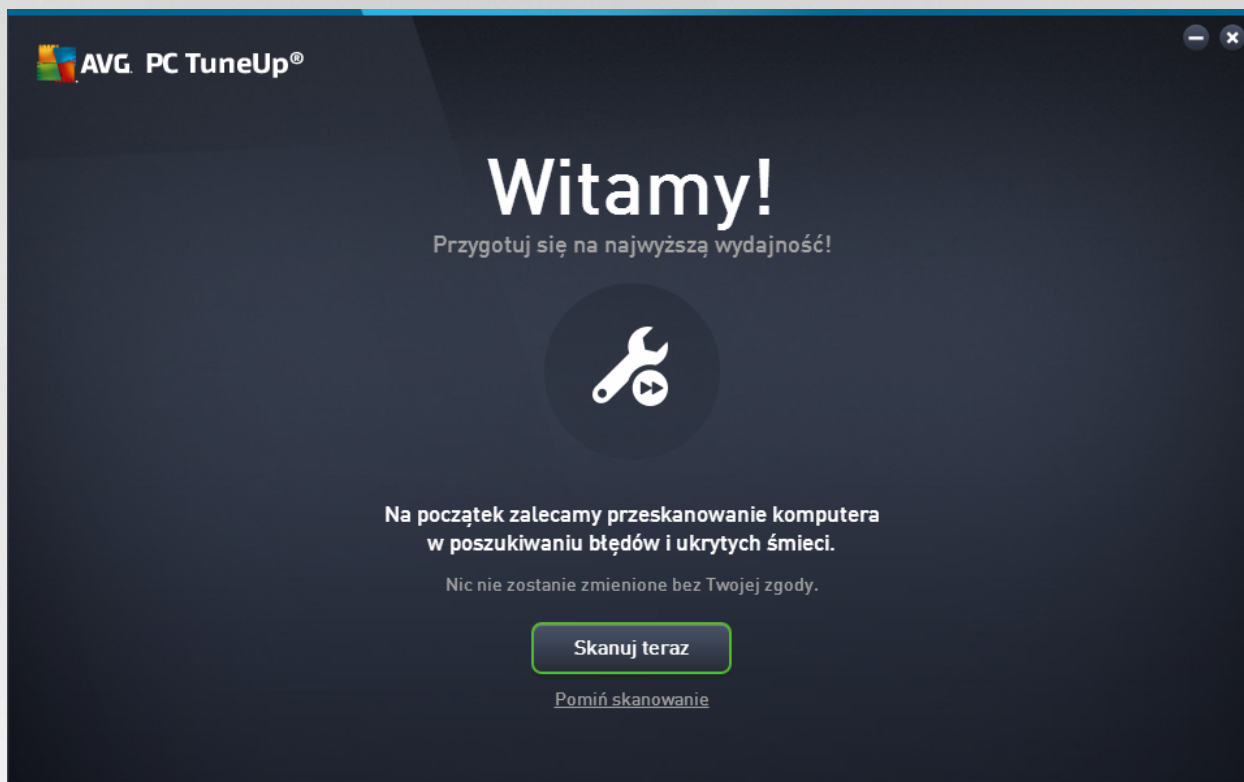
AVG. PC TuneUp®

Witamy!

Przygotuj się na najwyższą wydajność!

Na początek zalecamy przeskanowanie komputera w poszukiwaniu błędów i ukrytych śmieci.

Nic nie zostanie zmienione bez Twojej zgody.

Skanuj teraz

Pomiń skanowanie